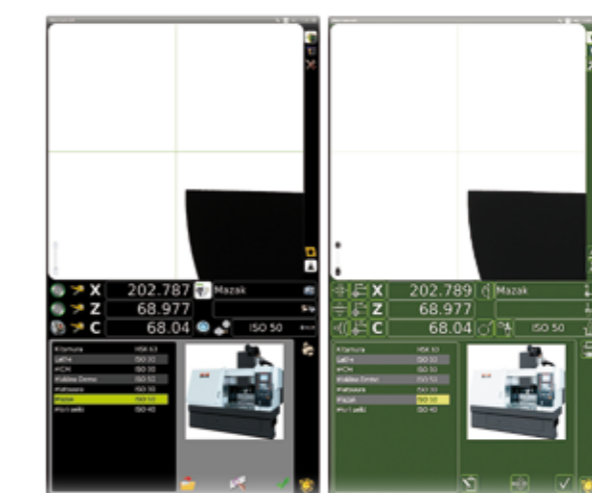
X 202.787 Mazak
Z 68.977
C 68.04 ISO 50

| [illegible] | HSK 63 |
|---|---|
| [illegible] | ISO 30 |
| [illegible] | ISO 30 |
| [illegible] | ISO 50 |
| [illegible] | ISO 30 |
| Mazak | ISO 50 |
| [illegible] | ISO 40 |

X 202.789 Mazak
Z 68.977
C 68.04 ISO 50

| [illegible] | HSK 63 |
|---|---|
| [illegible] | ISO 30 |
| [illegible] | ISO 30 |
| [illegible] | ISO 50 |
| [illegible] | ISO 30 |
| Mazak | ISO 50 |
| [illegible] | ISO 40 |